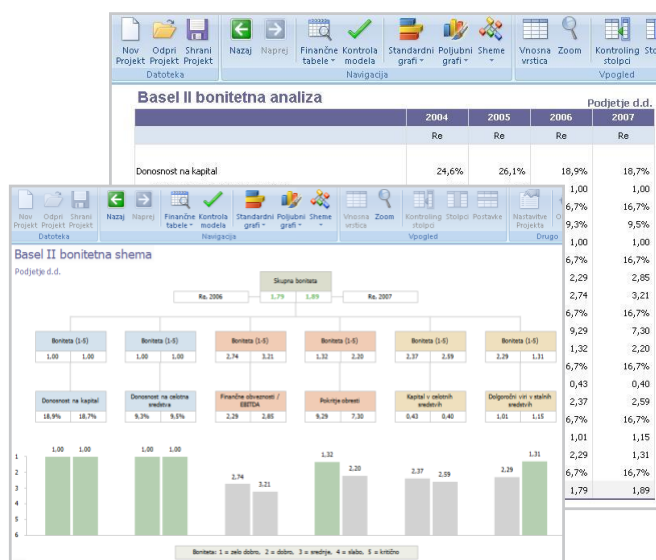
Nov Projekt Odpri Projekt Shrani Projekt
Datoteka
Nazaj Naprej Finančne tabele Kontrola modela Standardni grafi Poljubni grafi Sheme
Navigacija
Vnosna vrstica Zoom Kontroling stolpci Sto
Vpogled

Basel II bonitetna analiza
Podjetje d.d.

| | 2004 | 2005 | 2006 | 2007 |
|---|---|---|---|---|
| | Re | Re | Re | Re |
| Donosnost na kapital | 24,6% | 26,1% | 18,9% | 18,7% |

Nov Projekt Odpri Projekt Shrani Projekt
Datoteka
Nazaj Naprej Finančne tabele Kontrola modela Standardni grafi Poljubni grafi Sheme
Navigacija
Vnosna vrstica Zoom Kontroling stolpci Stolpci Postavke
Vpogled
Nastavitve Projekta
Drugo

Basel II bonitetna shema
Podjetje d.d.

Skupna boniteta
Re. 2006 1.79 1.89 Re. 2007

Boniteta (1-5) 1.00 1.00
Boniteta (1-5) 1.00 1.00
Boniteta (1-5) 2.74 3.21
Boniteta (1-5) 1.32 2.20
Boniteta (1-5) 2.37 2.59
Boniteta (1-5) 2.29 1.31

Donosnost na kapital 18.9% 18.7%
Donosnost na celotna sredstva 9.3% 9.5%
Finančne obveznosti / EBITDA 2.29 2.85
Pokritje obresti 9.29 7.30
Kapital v celotnih sredstvih 0.43 0.40
Dolgoročni viri v stalnih sredstvih 1.01 1.15

1
2
3
4
5
6
1.00 1.00 1.00 1.00 2.74 3.21 1.32 2.20 2.37 2.59 2.29 1.31

Boniteta: 1 = zelo dobro, 2 = dobro, 3 = srednje, 4 = slabo, 5 = kritično

| | |
|---|---|
| 1,00 | 1,00 |
| 6,7% | 16,7% |
| 9,3% | 9,5% |
| 1,00 | 1,00 |
| 6,7% | 16,7% |
| 2,29 | 2,85 |
| 2,74 | 3,21 |
| 6,7% | 16,7% |
| 9,29 | 7,30 |
| 1,32 | 2,20 |
| 6,7% | 16,7% |
| 0,43 | 0,40 |
| 2,37 | 2,59 |
| 6,7% | 16,7% |
| 1,01 | 1,15 |
| 2,29 | 1,31 |
| 6,7% | 16,7% |
| 1,79 | 1,89 |